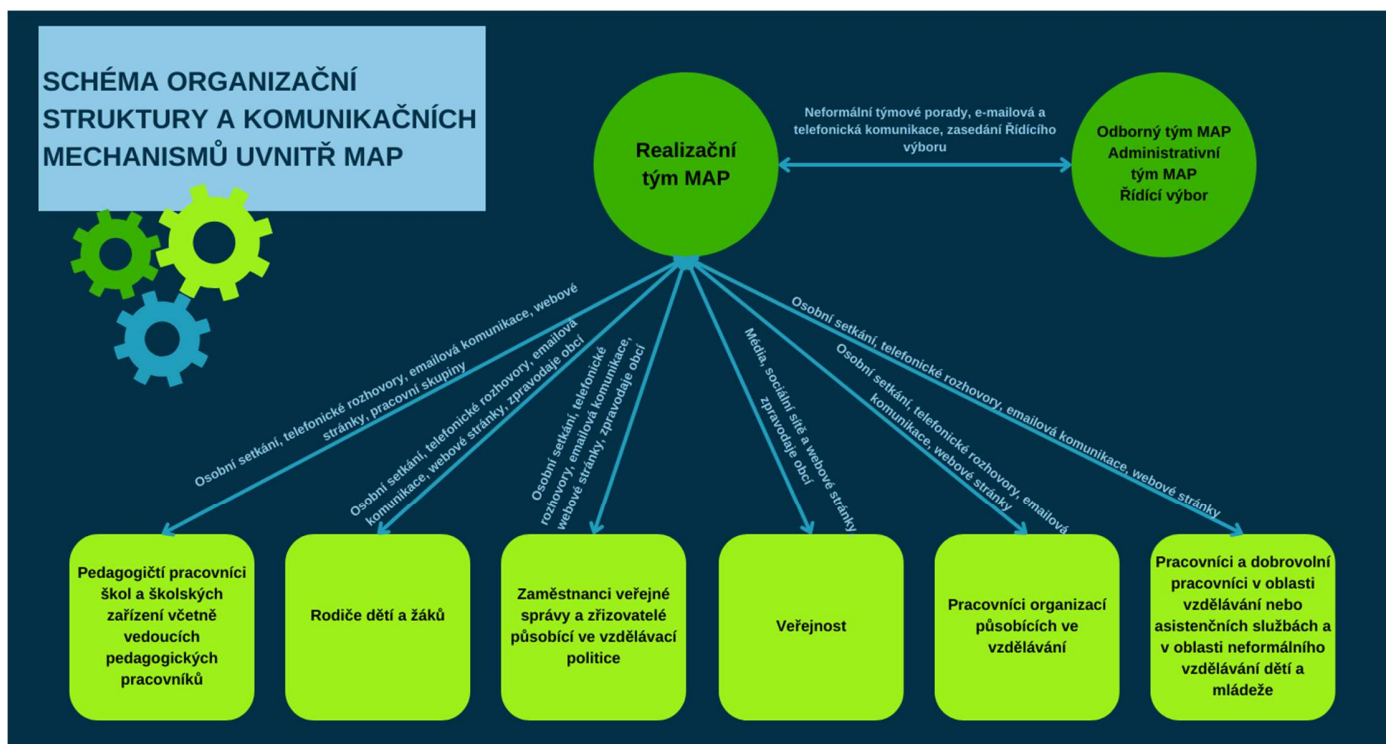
SCHÉMA ORGANIZAČNÍ STRUKTURY A KOMUNIKAČNÍCH MECHANISMŮ UVNITŘ MAP

Realizační tým MAP

Neformální týmové porady, e-mailová a telefonická komunikace, zasedání Řídícího výboru

Odborný tým MAP
Administrativní tým MAP
Řídící výbor

Osobní setkání, telefonické rozhovory, emailová komunikace, webové stránky, pracovní skupiny

Osobní setkání, telefonické rozhovory, emailová komunikace, webové stránky, zpravodaje obcí

Osobní setkání, telefonické rozhovory, emailová komunikace, webové stránky, zpravodaje obcí

Média, sociální sítě a webové stránky zpravodaje obcí

Osobní setkání, telefonické rozhovory, emailová komunikace, webové stránky

Osobní setkání, telefonické rozhovory, emailová komunikace, webové stránky

Pedagogičtí pracovníci škol a školských zařízení včetně vedoucích pedagogických pracovníků

Rodiče dětí a žáků

Zaměstnanci veřejné správy a zřizovatelé působící ve vzdělávací politice

Veřejnost

Pracovníci organizací působících ve vzdělávání

Pracovníci a dobrovolní pracovníci v oblasti vzdělávání nebo asistenčních službách a v oblasti neformálního vzdělávání dětí a mládeže